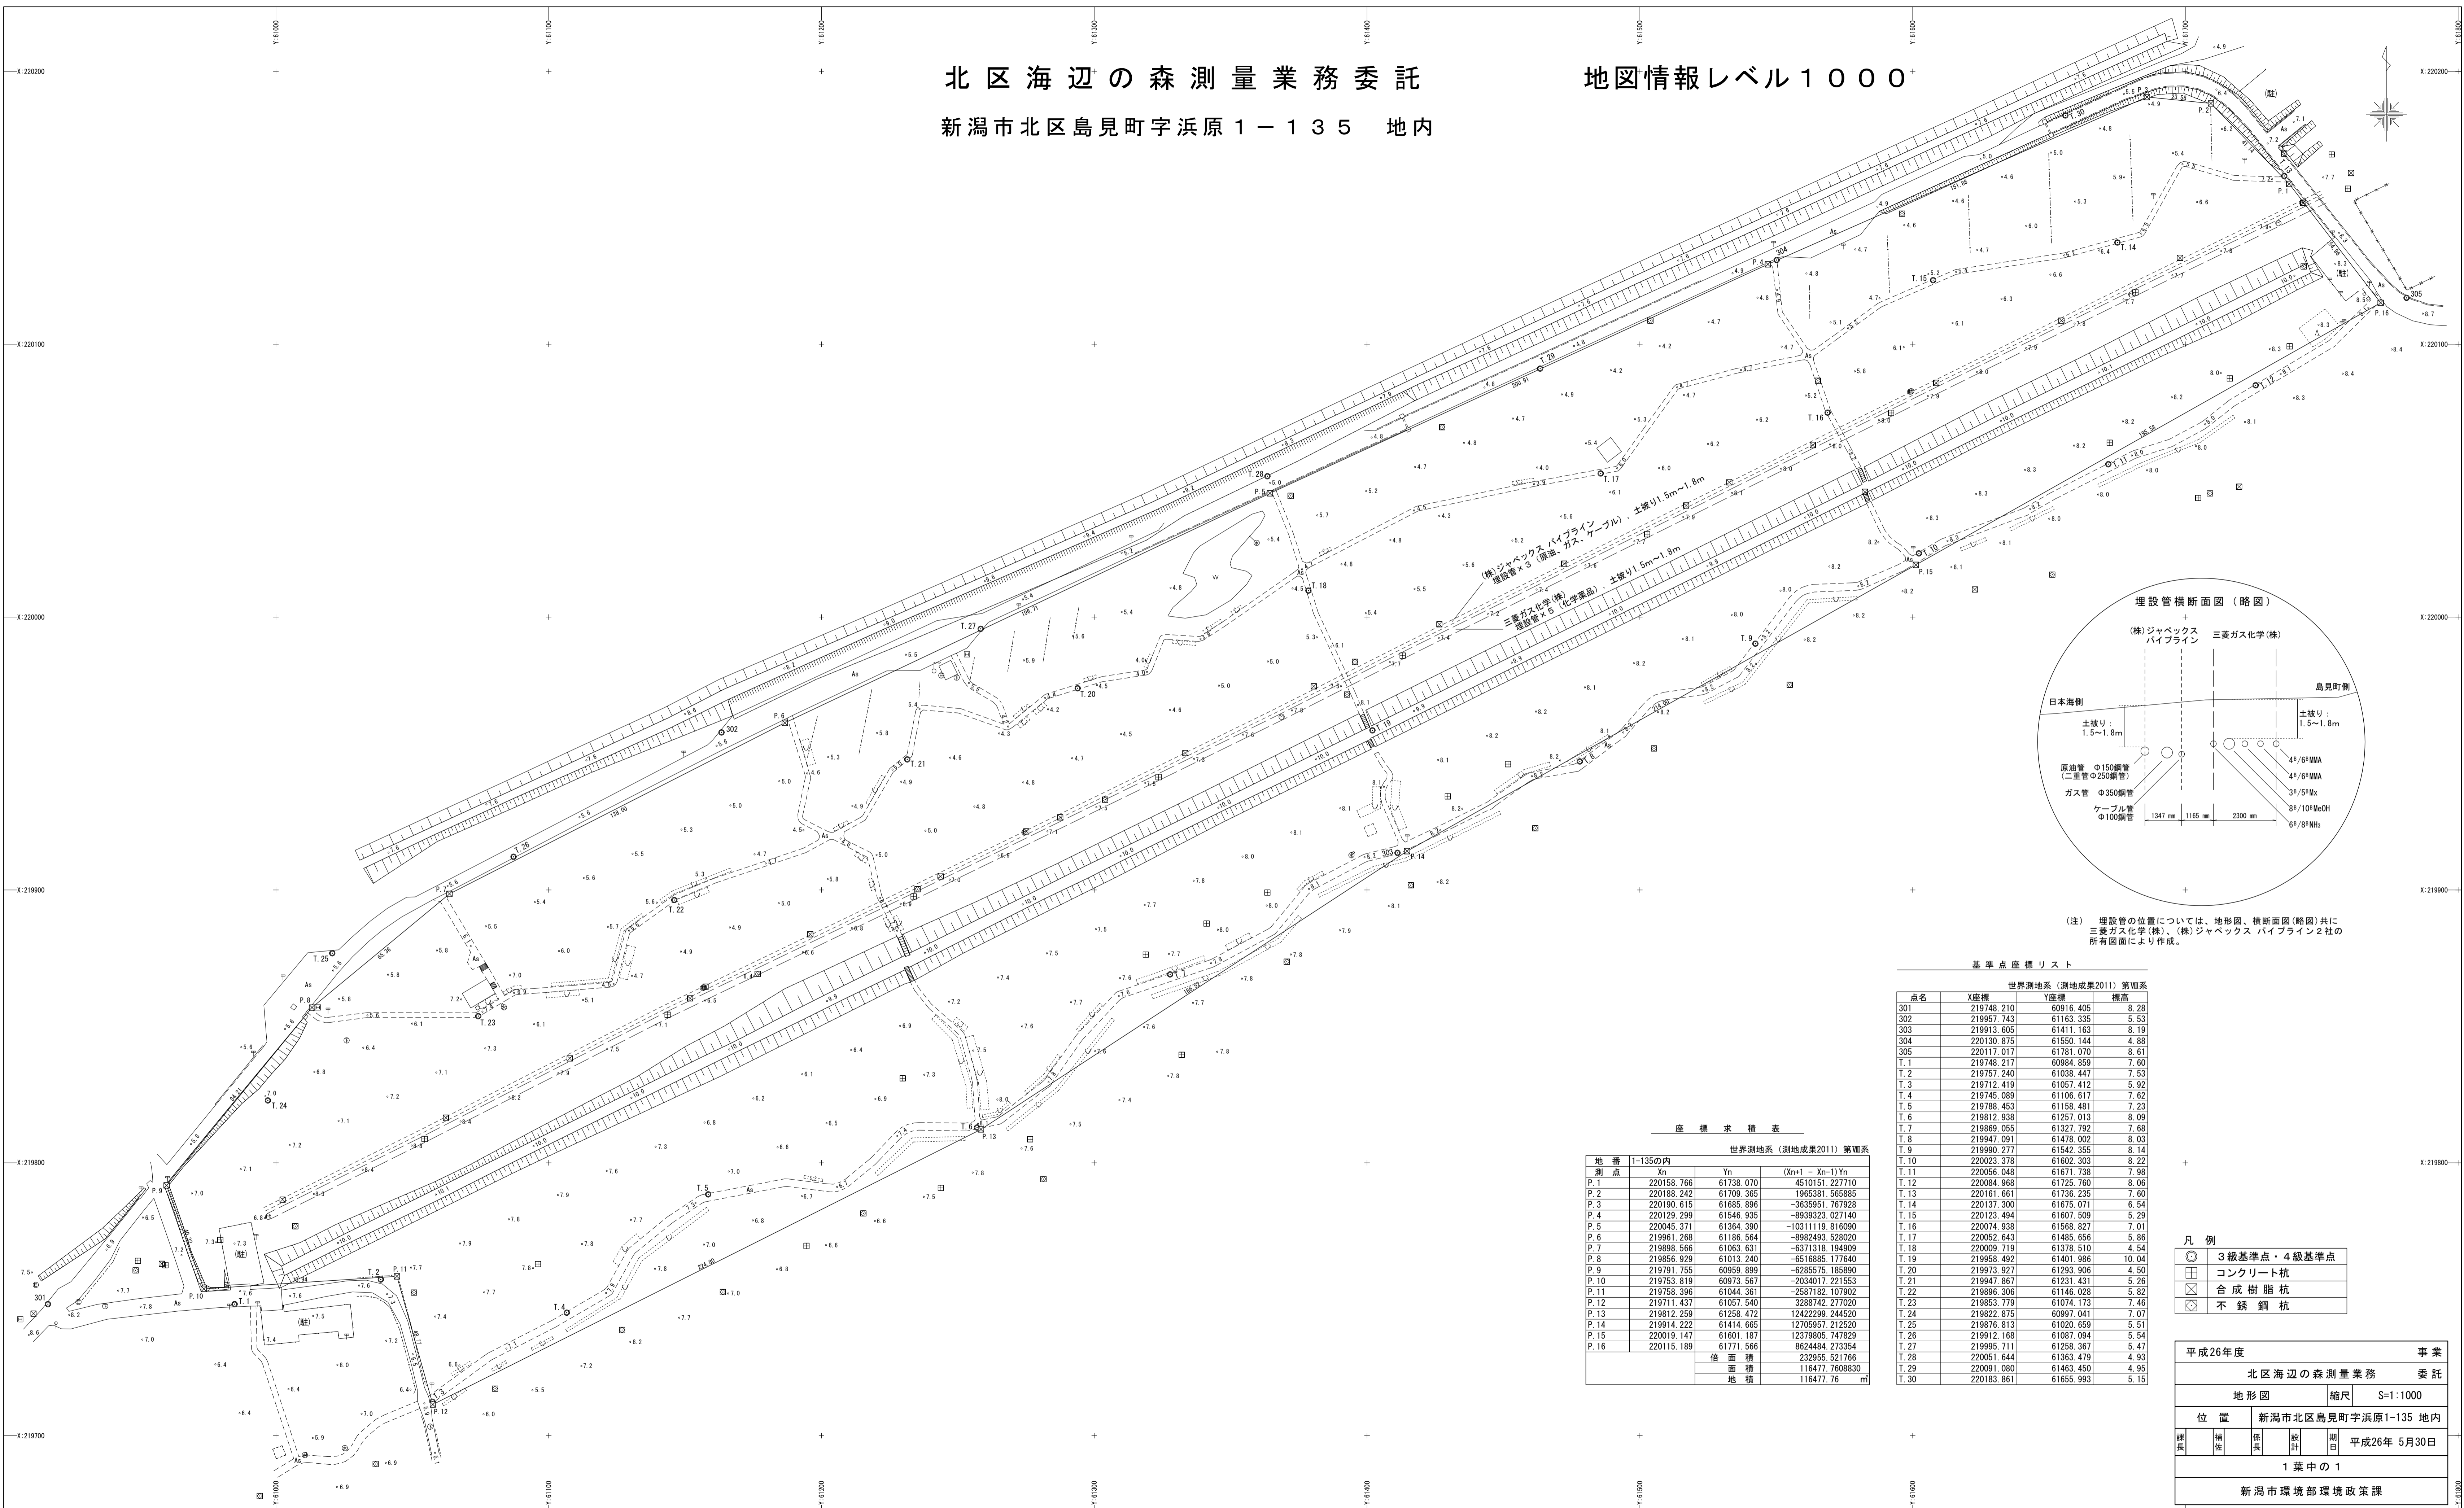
北区海辺の森測量業務委託　　地図情報レベル１０００

新潟市北区島見町字浜原１－１３５　地内

埋設管横断面図（略図）

(株)ジャペックス パイプライン　三菱ガス化学(株)

日本海側　島見町側

土被り：1.5～1.8m　土被り：1.5～1.8m

原油管　Φ150鋼管 (二重管Φ250鋼管)
ガス管　Φ350鋼管
ケーブル管 Φ100鋼管

4B/6BMMA
4B/6BMMA
3B/5BMx
8B/10BMeOH
6B/8BNH3

1347 mm　1165 mm　2300 mm

(注)　埋設管の位置については、地形図、横断面図(略図)共に三菱ガス化学(株)、(株)ジャペックス パイプライン２社の所有図面により作成。

(株)ジャペックス パイプライン 埋設管×３（原油、ガス、ケーブル）、土被り1.5m～1.8m

三菱ガス化学(株) 埋設管×５（化学薬品）、土被り1.5m～1.8m

基準点座標リスト

世界測地系（測地成果2011）第Ⅷ系

| 点名 | X座標 | Y座標 | 標高 |
|---|---|---|---|
| 301 | 219748.210 | 60916.405 | 8.28 |
| 302 | 219957.743 | 61163.335 | 5.53 |
| 303 | 219913.605 | 61411.163 | 8.19 |
| 304 | 220130.875 | 61550.144 | 4.88 |
| 305 | 220117.017 | 61781.070 | 8.61 |
| T.1 | 219748.217 | 60984.859 | 7.60 |
| T.2 | 219757.240 | 61038.447 | 7.53 |
| T.3 | 219712.419 | 61057.412 | 5.92 |
| T.4 | 219745.089 | 61106.617 | 7.62 |
| T.5 | 219788.453 | 61158.481 | 7.23 |
| T.6 | 219812.938 | 61257.013 | 8.09 |
| T.7 | 219869.055 | 61327.792 | 7.68 |
| T.8 | 219947.091 | 61478.002 | 8.03 |
| T.9 | 219990.277 | 61542.355 | 8.14 |
| T.10 | 220023.378 | 61602.303 | 8.22 |
| T.11 | 220056.048 | 61671.738 | 7.98 |
| T.12 | 220084.968 | 61725.760 | 8.06 |
| T.13 | 220161.661 | 61736.235 | 7.60 |
| T.14 | 220137.300 | 61675.071 | 6.54 |
| T.15 | 220123.494 | 61607.509 | 5.29 |
| T.16 | 220074.938 | 61568.827 | 7.01 |
| T.17 | 220052.643 | 61485.656 | 5.86 |
| T.18 | 220009.719 | 61378.510 | 4.54 |
| T.19 | 219958.492 | 61401.986 | 10.04 |
| T.20 | 219973.927 | 61293.906 | 4.50 |
| T.21 | 219947.867 | 61231.431 | 5.26 |
| T.22 | 219896.306 | 61146.028 | 5.82 |
| T.23 | 219853.779 | 61074.173 | 7.46 |
| T.24 | 219822.875 | 60997.041 | 7.07 |
| T.25 | 219876.813 | 61020.659 | 5.51 |
| T.26 | 219912.168 | 61087.094 | 5.54 |
| T.27 | 219995.711 | 61258.367 | 5.47 |
| T.28 | 220051.644 | 61363.479 | 4.93 |
| T.29 | 220091.080 | 61463.450 | 4.95 |
| T.30 | 220183.861 | 61655.993 | 5.15 |

座標求積表

世界測地系（測地成果2011）第Ⅷ系

| 地番 | 1-135の内 | | |
|---|---|---|---|
| 測点 | Xn | Yn | (Xn+1 - Xn-1)Yn |
| P.1 | 220158.766 | 61738.070 | 4510151.227710 |
| P.2 | 220188.242 | 61709.365 | 1965381.565885 |
| P.3 | 220190.615 | 61685.896 | -3635951.767928 |
| P.4 | 220129.299 | 61546.935 | -8939323.027140 |
| P.5 | 220045.371 | 61364.390 | -10311119.816090 |
| P.6 | 219961.268 | 61186.564 | -8982493.528020 |
| P.7 | 219898.566 | 61063.631 | -6371318.194909 |
| P.8 | 219856.929 | 61013.240 | -6516885.177640 |
| P.9 | 219791.755 | 60959.899 | -6285575.185890 |
| P.10 | 219753.819 | 60973.567 | -2034017.221553 |
| P.11 | 219758.396 | 61044.361 | -2587182.107902 |
| P.12 | 219711.437 | 61057.540 | 3288742.277020 |
| P.13 | 219812.259 | 61258.472 | 12422299.244520 |
| P.14 | 219914.222 | 61414.665 | 12705957.212520 |
| P.15 | 220019.147 | 61601.187 | 12379805.747829 |
| P.16 | 220115.189 | 61771.566 | 8624484.273354 |
| | | 倍面積 | 232955.521766 |
| | | 面積 | 116477.7608830 |
| | | 地積 | 116477.76 ㎡ |

凡例
◎ ３級基準点・４級基準点
⊞ コンクリート杭
⊠ 合成樹脂杭
◇ 不銹鋼杭

平成26年度　事業
北区海辺の森測量業務　委託
地形図　縮尺　S=1:1000
位置　新潟市北区島見町字浜原1-135 地内
課長　補佐　係長　設計　期日　平成26年 5月30日
１葉中の１
新潟市環境部環境政策課